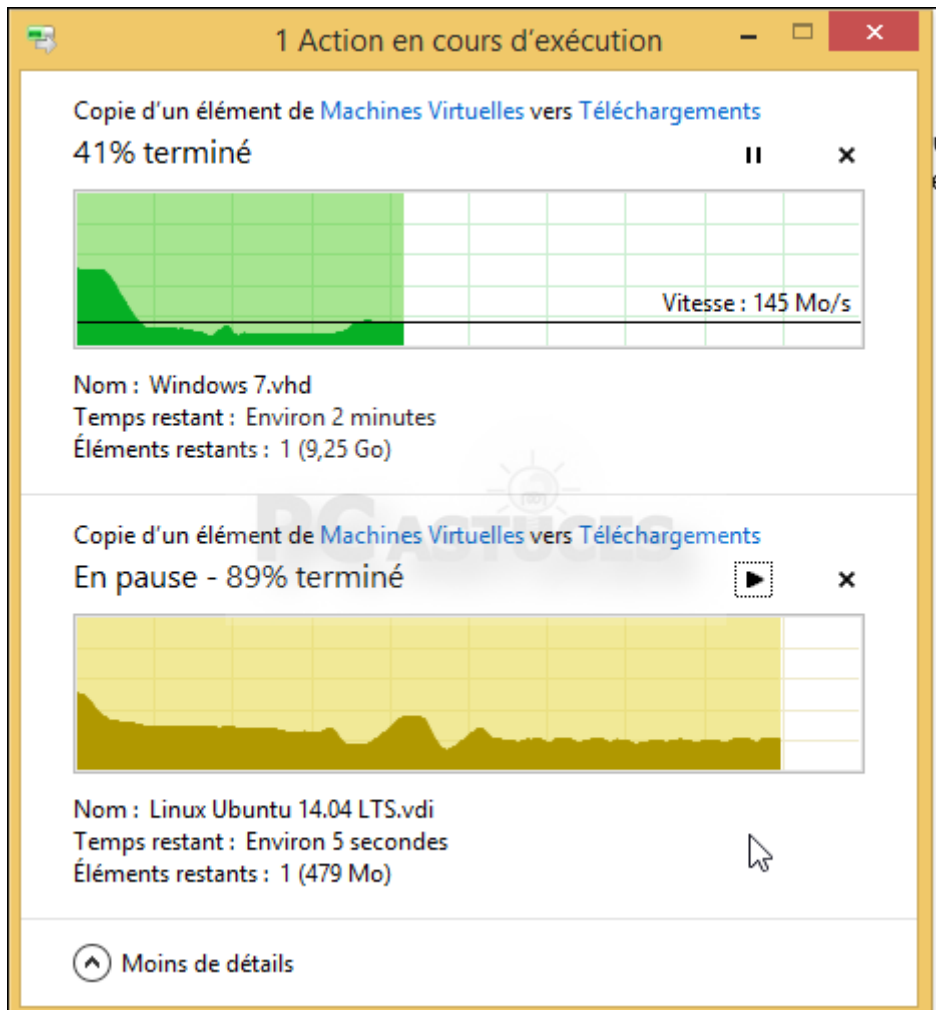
1 Action en cours d'exécution

Copie d'un élément de Machines Virtuelles vers Téléchargements
41% terminé

Vitesse : 145 Mo/s

Nom : Windows 7.vhd
Temps restant : Environ 2 minutes
Éléments restants : 1 (9,25 Go)

PC ASTUCES

Copie d'un élément de Machines Virtuelles vers Téléchargements
En pause - 89% terminé

Nom : Linux Ubuntu 14.04 LTS.vdi
Temps restant : Environ 5 secondes
Éléments restants : 1 (479 Mo)

Moins de détails